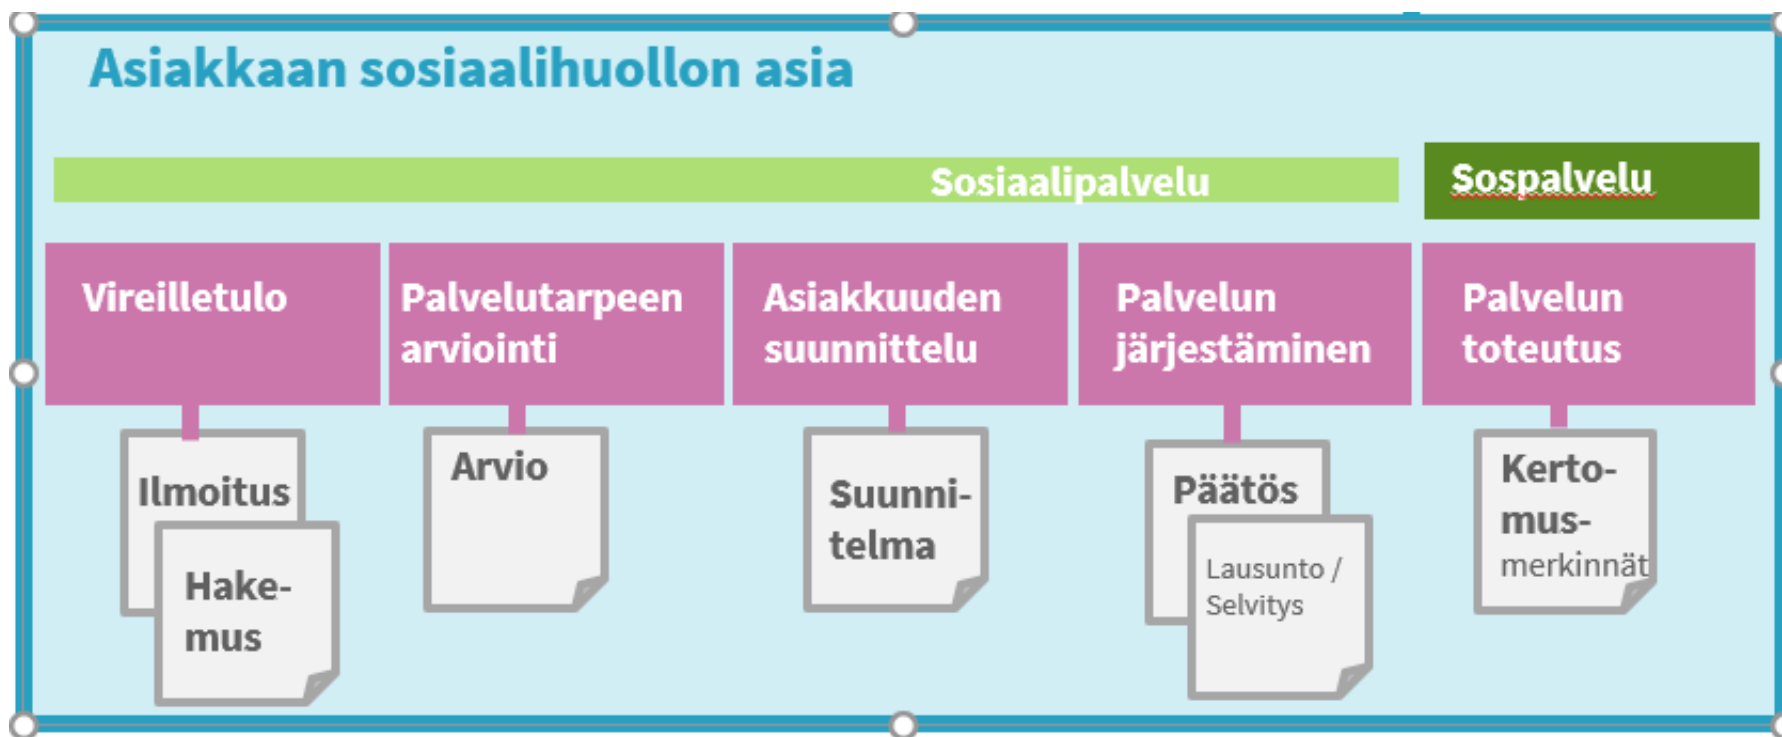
Asiakkaan sosiaalihuollon asia

Sosiaalipalvelu

Sospalvelu

Vireilletulo

Palvelutarpeen arviointi

Asiakkuuden suunnittelu

Palvelun järjestäminen

Palvelun toteutus

Ilmoitus

Hake-mus

Arvio

Suunni-telma

Päätös

Lausunto / Selvitys

Kerto-mus-merkinnät